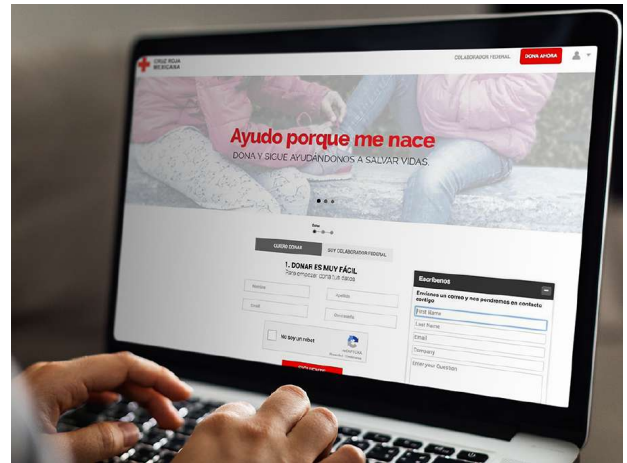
CRUZ ROJA MEXICANA

COLABORADOR FEDERAL

DONA AHORA

Ayudo porque me nace

DONA Y SIGUE AYUDÁNDONOS A SALVAR VIDAS.

QUIERO DONAR

SOY COLABORADOR FEDERAL

1. DONAR ES MUY FÁCIL

Para empezar dona tus datos

Nombre

Apellido

Email

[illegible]

No soy un robot

reCAPTCHA

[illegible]

Escríbenos

Envíanos un correo y nos pondremos en contacto contigo

First Name

Last Name

Email

Company

Enter your Question